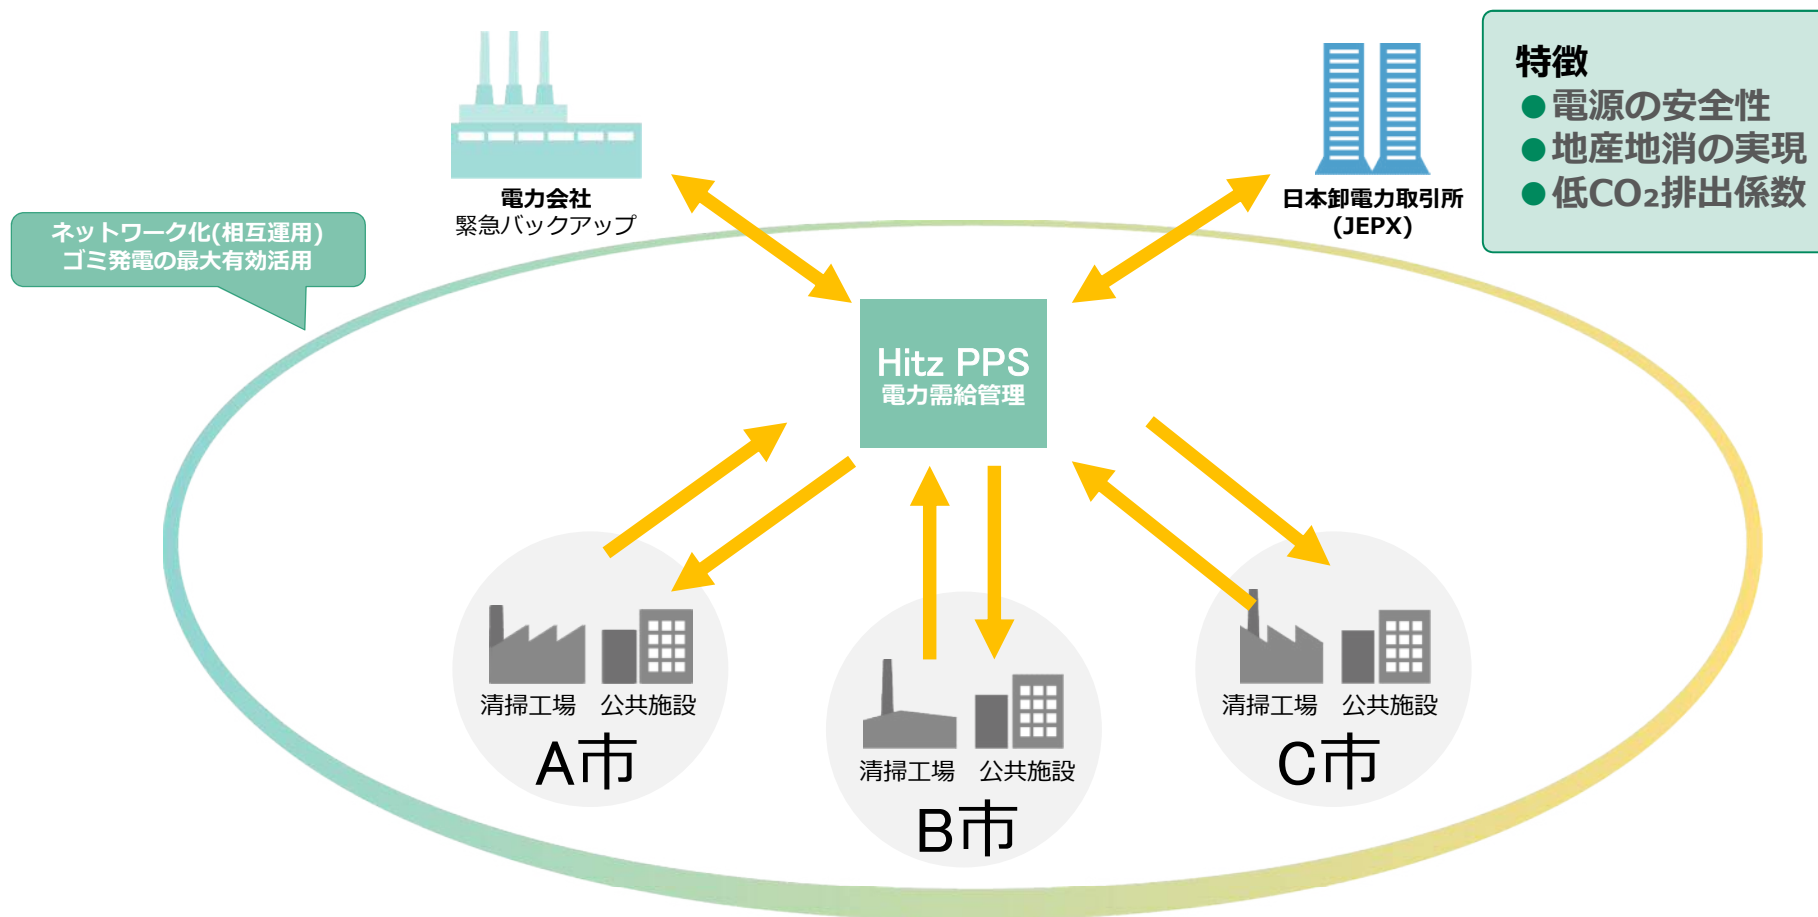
電力会社
緊急バックアップ

日本卸電力取引所
(JEPX)

特徴
●電源の安全性
●地産地消の実現
●低$CO_2$排出係数

ネットワーク化(相互運用)
ゴミ発電の最大有効活用

Hitz PPS
電力需給管理

清掃工場　公共施設
A市

清掃工場　公共施設
B市

清掃工場　公共施設
C市